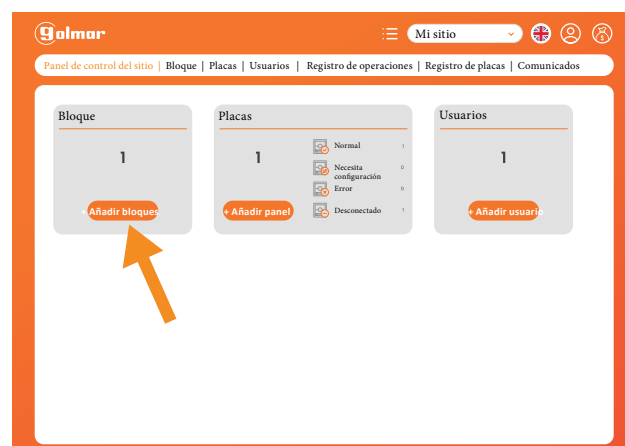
golmar

Mi sitio

Panel de control del sitio | Bloque | Placas | Usuarios | Registro de operaciones | Registro de placas | Comunicados

Bloque

1

+ Añadir bloques

Placas

1

Normal 1

Necesita configuración 0

Error 0

Desconectado 1

+ Añadir panel

Usuarios

1

+ Añadir usuario